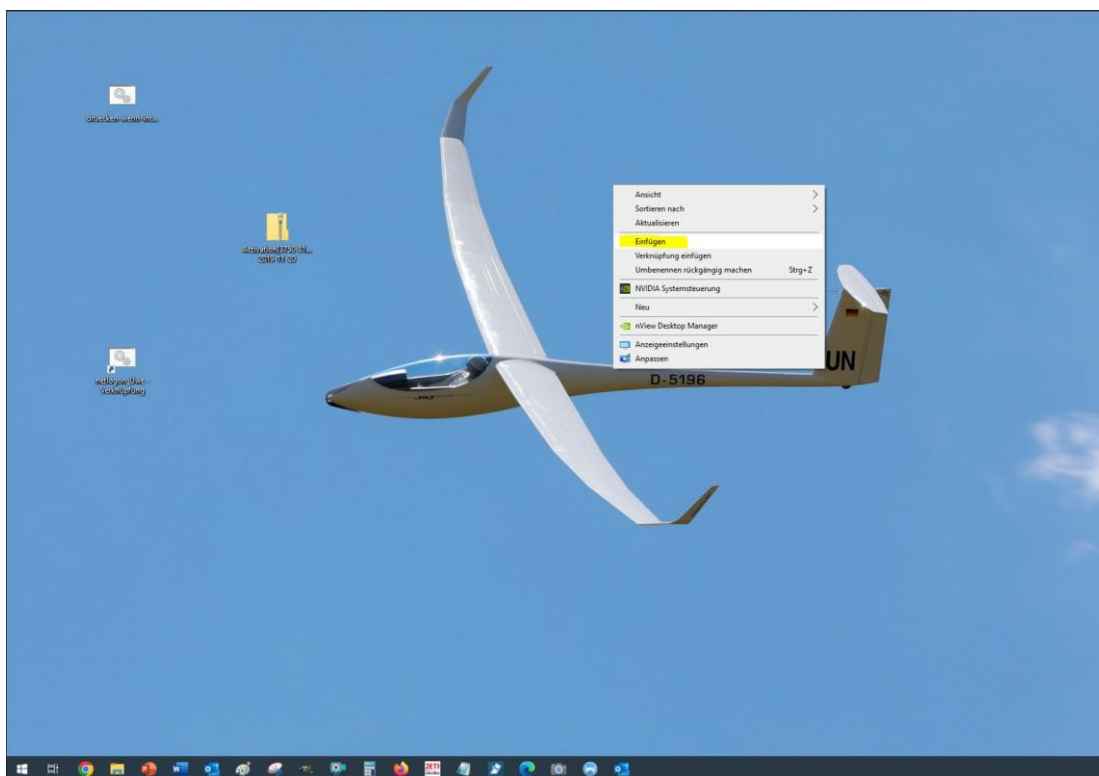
druecken-wenn-ins...

Activation[3750-0...
2019-03-20

netlogon_Uwe - Verknüpfung

Ansicht
Sortieren nach
Aktualisieren
Einfügen
Verknüpfung einfügen
Umbenennen rückgängig machen Strg+Z
NVIDIA Systemsteuerung
Neu
nView Desktop Manager
Anzeigeeinstellungen
Anpassen

D-5196
UN